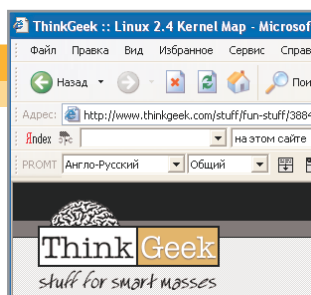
ThinkGeek :: Linux 2.4 Kernel Map - Microsof

Файл Правка Вид Избранное Сервис Справ

Назад

Пои

Адрес: http://www.thinkgeek.com/stuff/fun-stuff/388

Яndex

на этом сайте

PROMT Англо-Русский Общий

ThinkGeek

stuff for smart masses